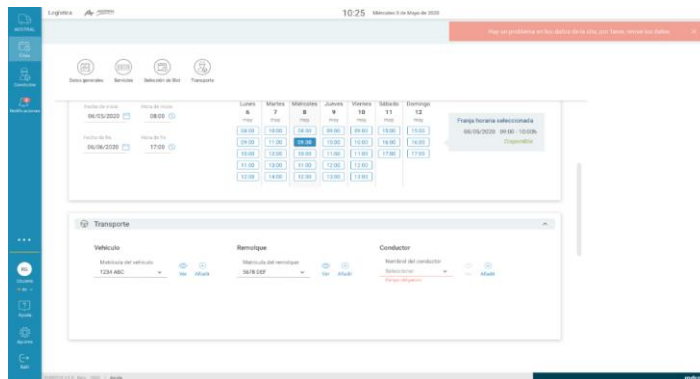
Logística

10:25 Miércoles 6 de Mayo de 2020

Hay un problema en los datos de la cita, por favor, revisa los datos ×

INICIO

Citas

Consultas

Notificaciones

Usuario

Ayuda

Ajustes

Salir

Datos generales Servicios Selección de Slot Transporte

Fecha de inicio 06/05/2020
Hora de inicio 08:00
Fecha de fin 06/06/2020
Hora de fin 17:00

| Lunes 6 Hoy | Martes 7 Hoy | Miércoles 8 Hoy | Jueves 9 Hoy | Viernes 10 Hoy | Sábado 11 Hoy | Domingo 12 Hoy |
|---|---|---|---|---|---|---|
| 08:00 | 10:00 | 08:00 | 08:00 | 09:00 | 15:00 | 15:00 |
| 09:00 | 11:00 | 09:00 | 09:00 | 10:00 | 16:00 | 16:00 |
| 10:00 | 12:00 | 10:00 | 11:00 | 11:00 | 17:00 | 17:00 |
| 11:00 | 13:00 | 11:00 | 12:00 | 12:00 | | |
| 12:00 | 14:00 | 12:00 | 13:00 | 13:00 | | |

Franja horaria seleccionada
08/05/2020 09:00 - 10:00h
Disponible

Transporte

Vehículo
Matrícula del vehículo
1234 ABC
Ver Añadir

Remolque
Matrícula del remolque
5678 DEF
Ver Añadir

Conductor
Nombre del conductor
Seleccionar
Campo obligatorio
Ver Añadir

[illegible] Ayuda